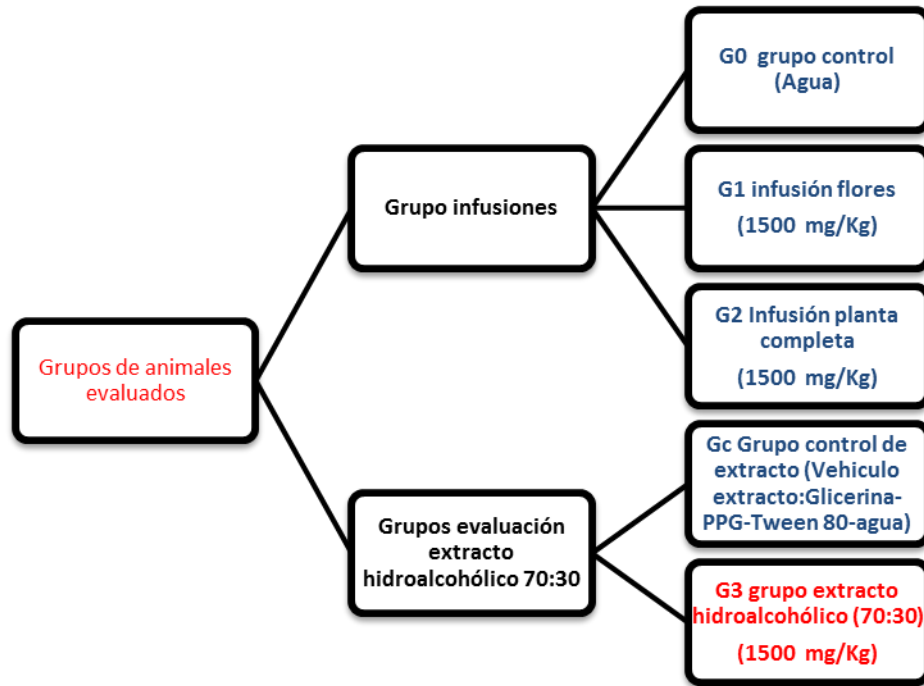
Grupos de animales evaluados

Grupo infusiones

G0 grupo control (Agua)

G1 infusión flores

(1500 mg/Kg)

G2 Infusión planta completa

(1500 mg/Kg)

Grupos evaluación extracto hidroalcohólico 70:30

Gc Grupo control de extracto (Vehiculo extracto:Glicerina-PPG-Tween 80-agua)

G3 grupo extracto hidroalcohólico (70:30)

(1500 mg/Kg)